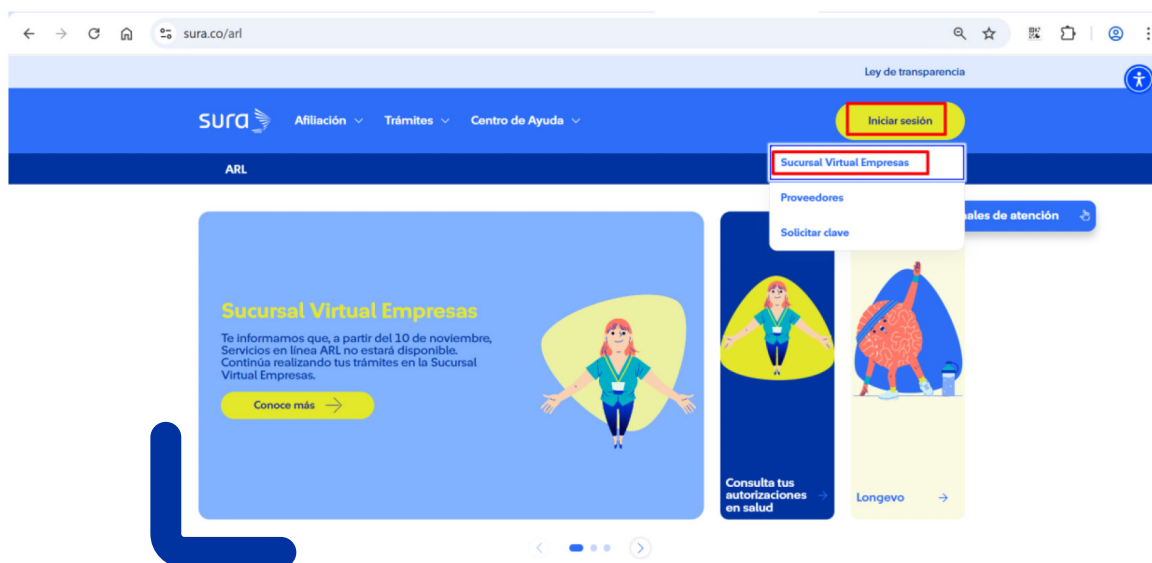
sura.co/arl

Ley de transparencia

sura Afiliación Trámites Centro de Ayuda

Iniciar sesión

ARL

Sucursal Virtual Empresas

Proveedores

Solicitar clave

nales de atención

Sucursal Virtual Empresas

Te informamos que, a partir del 10 de noviembre, Servicios en línea ARL no estará disponible. Continúa realizando tus trámites en la Sucursal Virtual Empresas.

Conoce más

Consulta tus autorizaciones en salud

Longevo